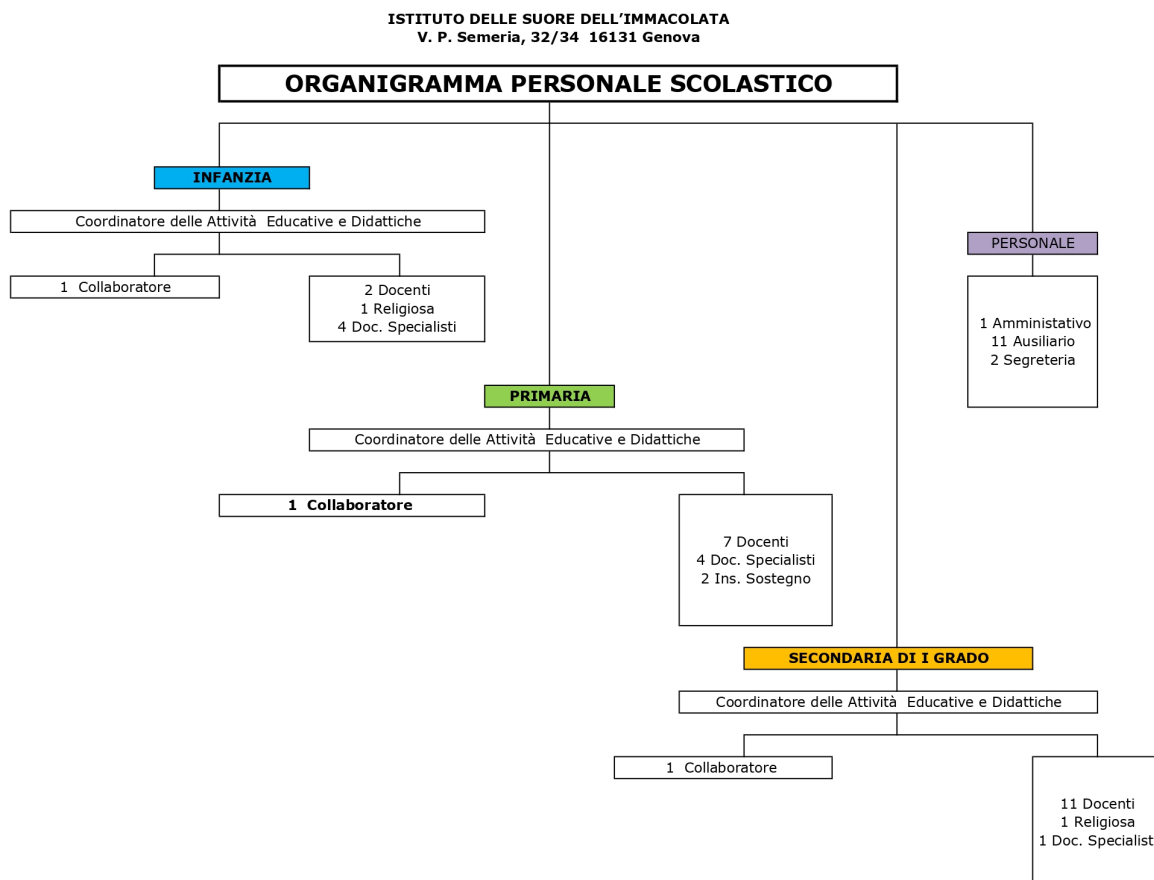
ISTITUTO DELLE SUORE DELL'IMMACOLATA
V. P. Semeria, 32/34 16131 Genova

ORGANIGRAMMA PERSONALE SCOLASTICO

INFANZIA

Coordinatore delle Attività Educative e Didattiche

1 Collaboratore

2 Docenti
1 Religiosa
4 Doc. Specialisti

PERSONALE

1 Amministativo
11 Ausiliario
2 Segreteria

PRIMARIA

Coordinatore delle Attività Educative e Didattiche

1 Collaboratore

7 Docenti
4 Doc. Specialisti
2 Ins. Sostegno

SECONDARIA DI I GRADO

Coordinatore delle Attività Educative e Didattiche

1 Collaboratore

11 Docenti
1 Religiosa
1 Doc. Specialist